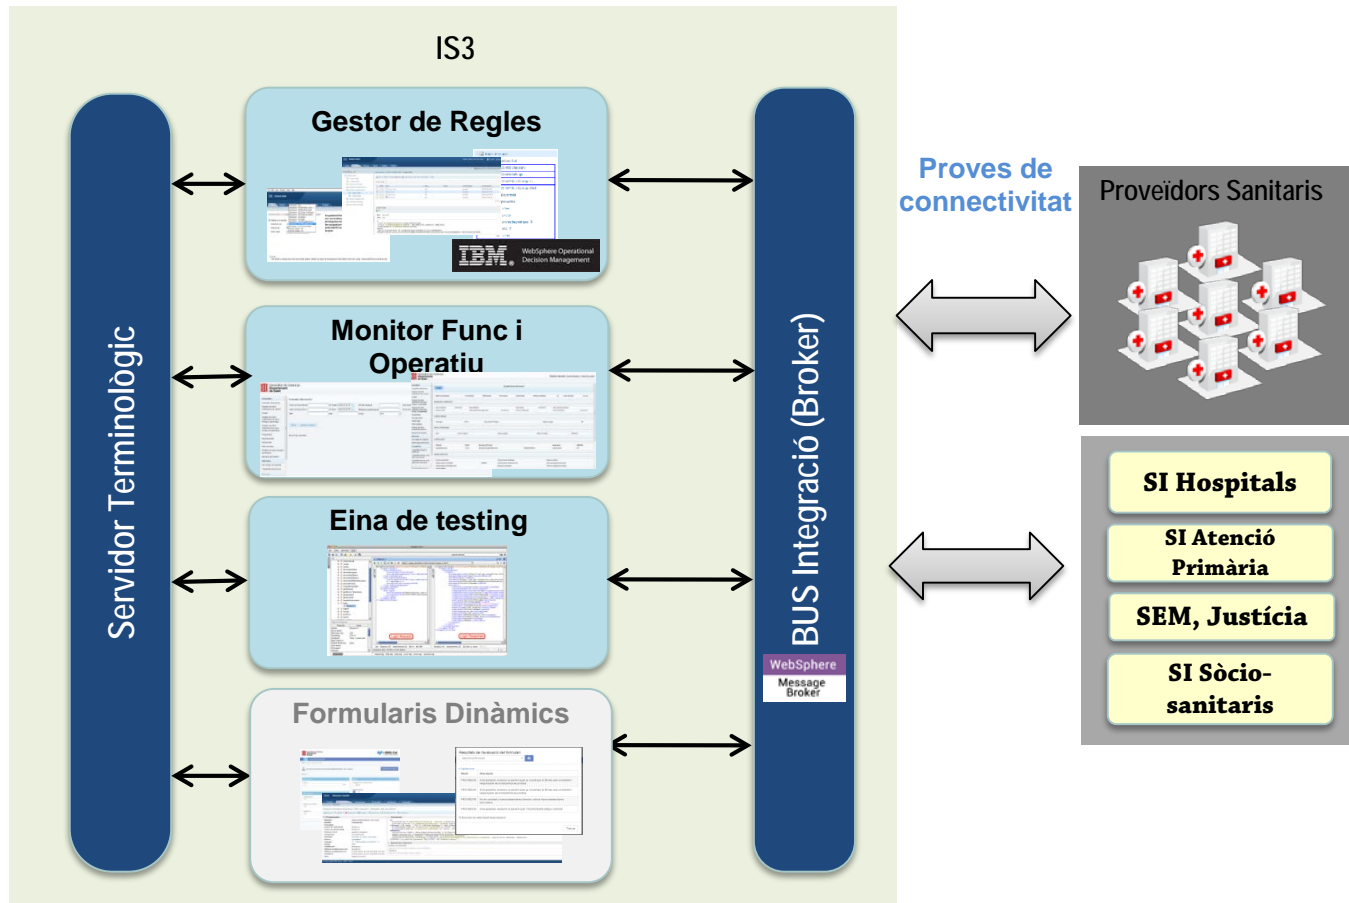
IS3

Servidor Terminològic

Gestor de Regles

IBM. WebSphere Operational Decision Management

Monitor Func i Operatiu

Eina de testing

Formularis Dinàmics

BUS Integració (Broker)

WebSphere Message Broker

Proves de connectivitat

Proveïdors Sanitaris

SI Hospitals

SI Atenció Primària

SEM, Justícia

SI Sòcio-sanitaris